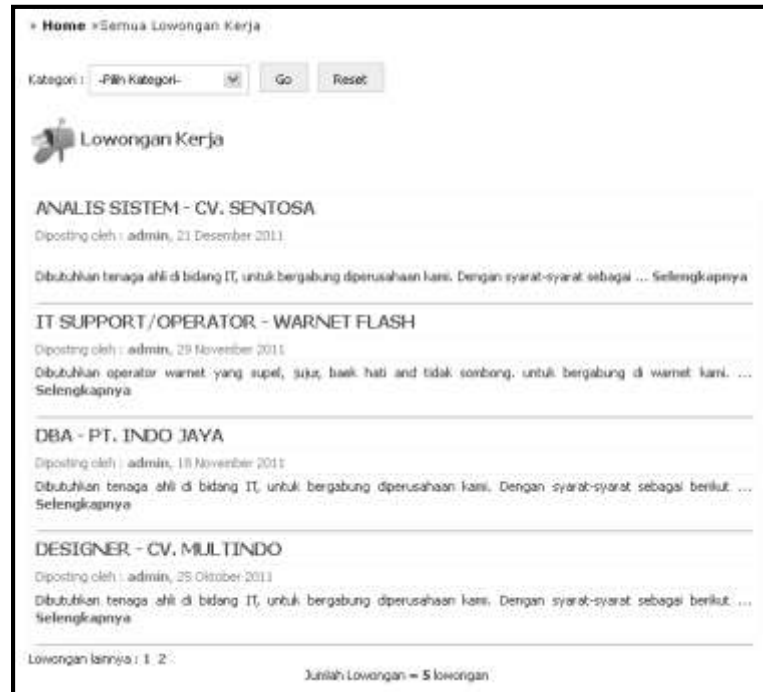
» **Home** »Semua Lowongan Kerja

Kategori : -Pilih Kategori- Go Reset

Lowongan Kerja

ANALIS SISTEM - CV. SENTOSA

Diposting oleh : **admin**, 21 Desember 2011

Dibutuhkan tenaga ahli di bidang IT, untuk bergabung diperusahaan kami. Dengan syarat-syarat sebagai ... **Selengkapnya**

IT SUPPORT/OPERATOR - WARNET FLASH

Diposting oleh : **admin**, 29 November 2011

Dibutuhkan operator warnet yang supel, jujur, baik hati and tidak sombong. untuk bergabung di warnet kami. ... **Selengkapnya**

DBA - PT. INDO JAYA

Diposting oleh : **admin**, 18 November 2011

Dibutuhkan tenaga ahli di bidang IT, untuk bergabung diperusahaan kami. Dengan syarat-syarat sebagai berikut ... **Selengkapnya**

DESIGNER - CV. MULTINDO

Diposting oleh : **admin**, 25 Oktober 2011

Dibutuhkan tenaga ahli di bidang IT, untuk bergabung diperusahaan kami. Dengan syarat-syarat sebagai berikut ... **Selengkapnya**

Lowongan lainnya : 1 2

Jumlah Lowongan = **5** lowongan